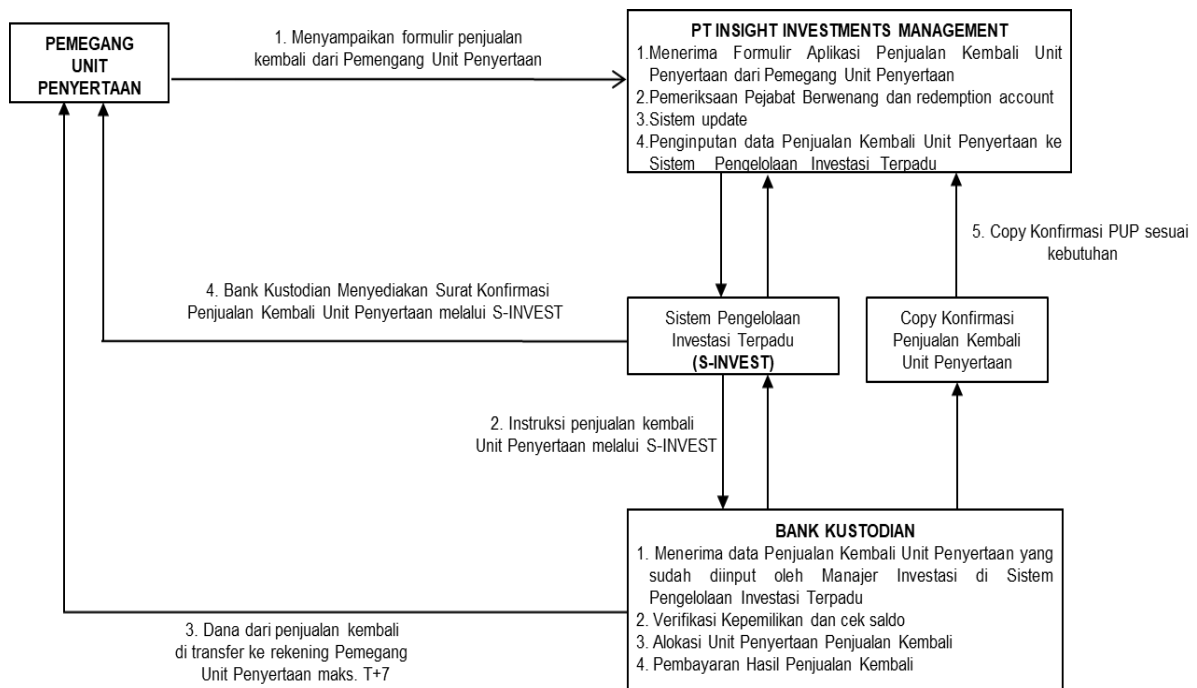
PEMEGANG UNIT PENYERTAAN

1. Menyampaikan formulir penjualan kembali dari Pemegang Unit Penyertaan

PT INSIGHT INVESTMENTS MANAGEMENT
1.Menerima Formulir Aplikasi Penjualan Kembali Unit Penyertaan dari Pemegang Unit Penyertaan
2.Pemeriksaan Pejabat Berwenang dan redemption account
3.Sistem update
4.Penginputan data Penjualan Kembali Unit Penyertaan ke Sistem Pengelolaan Investasi Terpadu

5. Copy Konfirmasi PUP sesuai kebutuhan

4. Bank Kustodian Menyediakan Surat Konfirmasi Penjualan Kembali Unit Penyertaan melalui S-INVEST

Sistem Pengelolaan Investasi Terpadu (S-INVEST)

Copy Konfirmasi Penjualan Kembali Unit Penyertaan

2. Instruksi penjualan kembali Unit Penyertaan melalui S-INVEST

BANK KUSTODIAN
1. Menerima data Penjualan Kembali Unit Penyertaan yang sudah diinput oleh Manajer Investasi di Sistem Pengelolaan Investasi Terpadu
2. Verifikasi Kepemilikan dan cek saldo
3. Alokasi Unit Penyertaan Penjualan Kembali
4. Pembayaran Hasil Penjualan Kembali

3. Dana dari penjualan kembali di transfer ke rekening Pemegang Unit Penyertaan maks. T+7